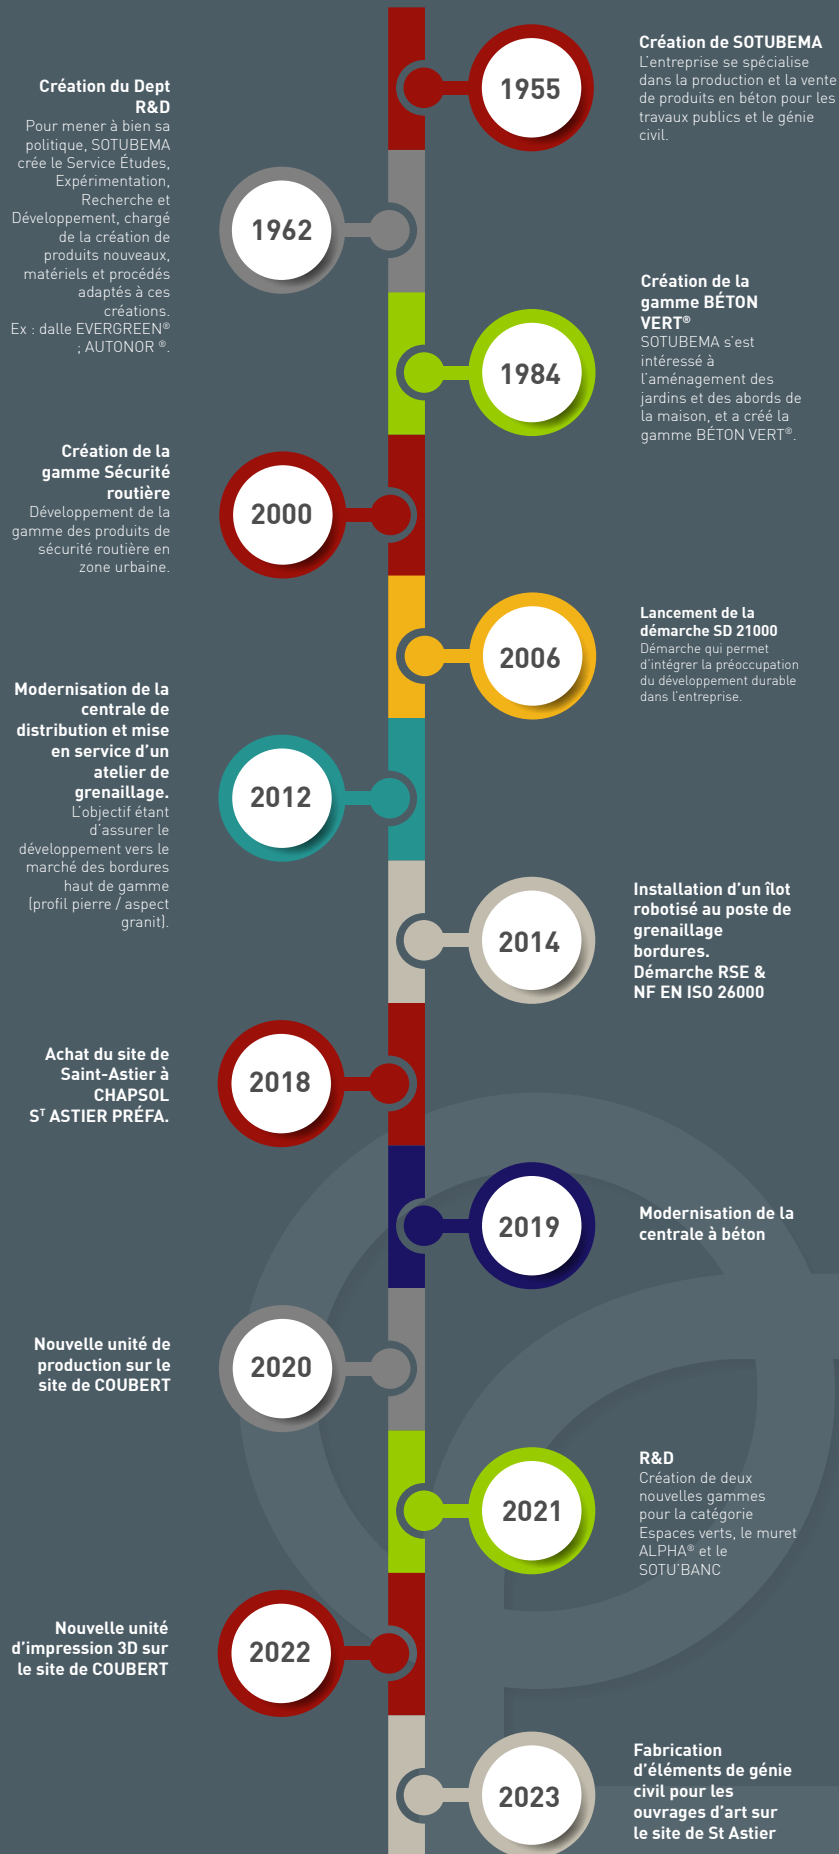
1955

Création de SOTUBEMA
L'entreprise se spécialise dans la production et la vente de produits en béton pour les travaux publics et le génie civil.

Création du Dept R&D
Pour mener à bien sa politique, SOTUBEMA crée le Service Études, Expérimentation, Recherche et Développement, chargé de la création de produits nouveaux, matériels et procédés adaptés à ces créations.
Ex : dalle EVERGREEN® ; AUTONOR ®.

1962

1984

Création de la gamme BÉTON VERT®
SOTUBEMA s'est intéressé à l'aménagement des jardins et des abords de la maison, et a créé la gamme BÉTON VERT®.

Création de la gamme Sécurité routière
Développement de la gamme des produits de sécurité routière en zone urbaine.

2000

2006

Lancement de la démarche SD 21000
Démarche qui permet d'intégrer la préoccupation du développement durable dans l'entreprise.

Modernisation de la centrale de distribution et mise en service d'un atelier de grenaillage.
L'objectif étant d'assurer le développement vers le marché des bordures haut de gamme (profil pierre / aspect granit).

2012

2014

Installation d'un îlot robotisé au poste de grenaillage bordures.
Démarche RSE & NF EN ISO 26000

Achat du site de Saint-Astier à CHAPSOL S$^T$ ASTIER PRÉFA.

2018

2019

Modernisation de la centrale à béton

Nouvelle unité de production sur le site de COUBERT

2020

2021

R&D
Création de deux nouvelles gammes pour la catégorie Espaces verts, le muret ALPHA® et le SOTU'BANC

Nouvelle unité d'impression 3D sur le site de COUBERT

2022

2023

Fabrication d'éléments de génie civil pour les ouvrages d'art sur le site de St Astier